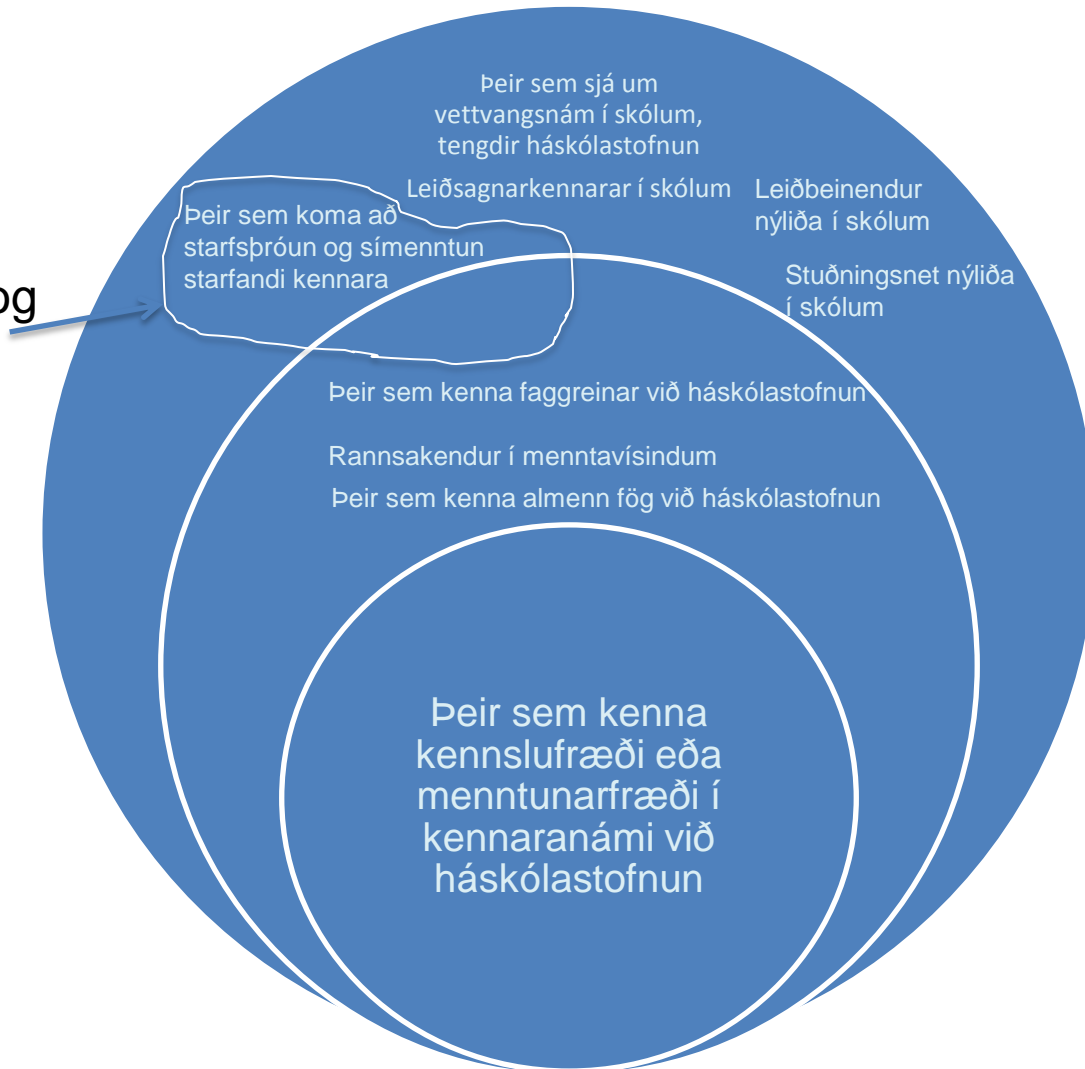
og

Þeir sem sjá um vettvangsnám í skólum, tengdir háskólastofnun

Leiðsagnarkennarar í skólum

Leiðbeinendur nýliða í skólum

Þeir sem koma að starfsþróun og símenntun starfandi kennara

Stuðningsnet nýliða í skólum

Þeir sem kenna faggreinar við háskólastofnun

Rannsakendur í menntavísindum

Þeir sem kenna almenn fög við háskólastofnun

Þeir sem kenna kennslufræði eða menntunarfræði í kennaranámi við háskólastofnun